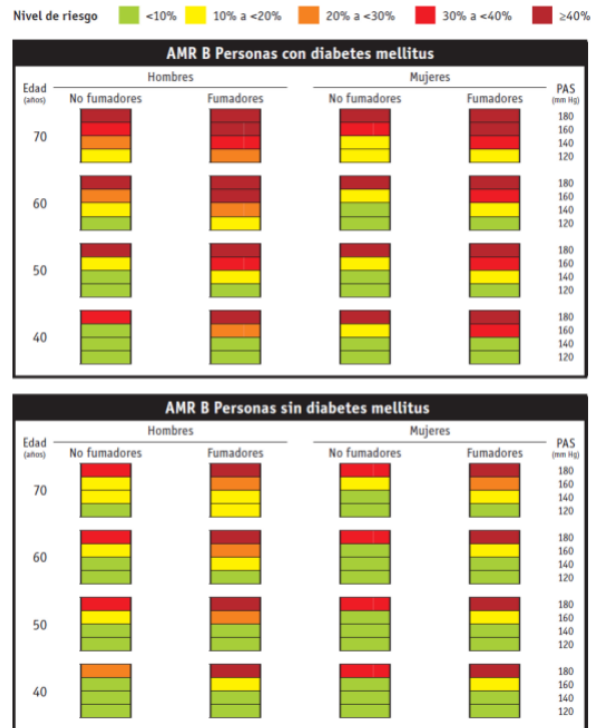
Nivel de riesgo <10% 10% a <20% 20% a <30% 30% a <40% ≥40%

AMR B Personas con diabetes mellitus

Edad (años) | Hombres: No fumadores, Fumadores | Mujeres: No fumadores, Fumadores | PAS (mm Hg)

70 — 180 160 140 120
60 — 180 160 140 120
50 — 180 160 140 120
40 — 180 160 140 120

AMR B Personas sin diabetes mellitus

Edad (años) | Hombres: No fumadores, Fumadores | Mujeres: No fumadores, Fumadores | PAS (mm Hg)

70 — 180 160 140 120
60 — 180 160 140 120
50 — 180 160 140 120
40 — 180 160 140 120